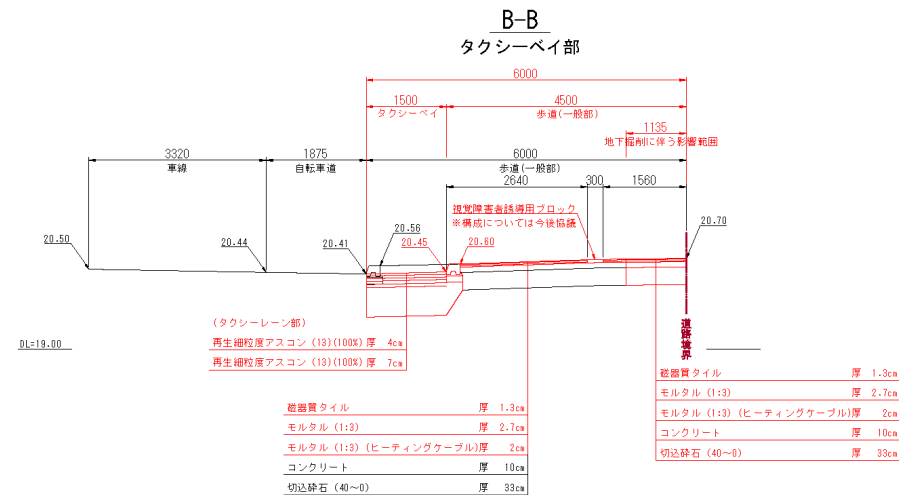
B-B
タクシーベイ部

6000
1500
タクシーベイ
4500
歩道(一般部)
1135
地下掘削に伴う影響範囲

3320
車線
1875
自転車道
6000
歩道(一般部)
2640
300
1560

視覚障害者誘導用ブロック
※構成については今後協議

20.50
20.44
20.41
20.56
20.45
20.60
20.70

道路境界

DL=19.00

(タクシーレーン部)
再生細粒度アスコン (13)(100%) 厚 4cm
再生細粒度アスコン (13)(100%) 厚 7cm

磁器質タイル 厚 1.3cm
モルタル (1:3) 厚 2.7cm
モルタル (1:3) (ヒーティングケーブル)厚 2cm
コンクリート 厚 10cm
切込砕石 (40~0) 厚 33cm

磁器質タイル 厚 1.3cm
モルタル (1:3) 厚 2.7cm
モルタル (1:3) (ヒーティングケーブル)厚 2cm
コンクリート 厚 10cm
切込砕石 (40~0) 厚 33cm